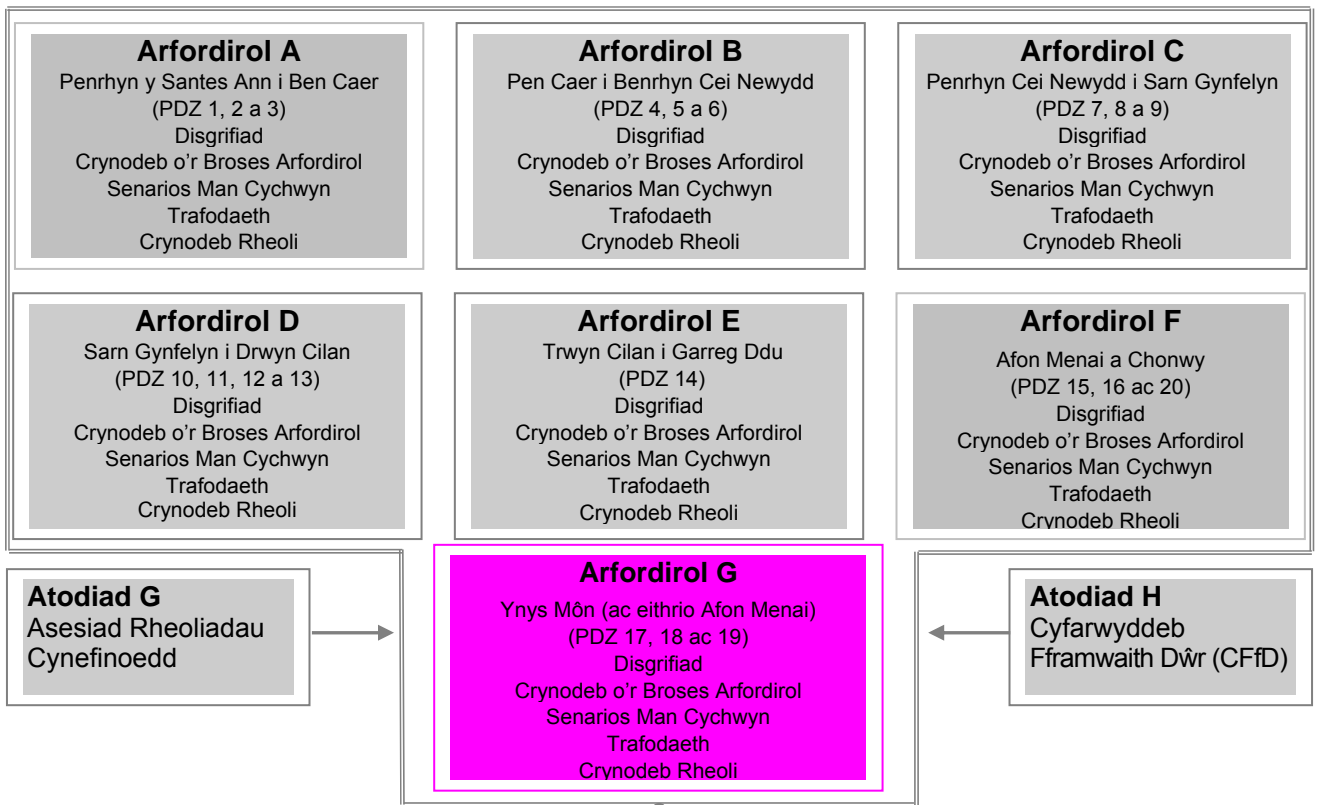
Arfordirol A
Penrhyn y Santes Ann i Ben Caer
(PDZ 1, 2 a 3)
Disgrifiad
Crynodeb o'r Broses Arfordirol
Senarios Man Cychwyn
Trafodaeth
Crynodeb Rheoli

Arfordirol B
Pen Caer i Benrhyn Cei Newydd
(PDZ 4, 5 a 6)
Disgrifiad
Crynodeb o'r Broses Arfordirol
Senarios Man Cychwyn
Trafodaeth
Crynodeb Rheoli

Arfordirol C
Penrhyn Cei Newydd i Sarn Gynfelyn
(PDZ 7, 8 a 9)
Disgrifiad
Crynodeb o'r Broses Arfordirol
Senarios Man Cychwyn
Trafodaeth
Crynodeb Rheoli

Arfordirol D
Sarn Gynfelyn i Drwyn Cilan
(PDZ 10, 11, 12 a 13)
Disgrifiad
Crynodeb o'r Broses Arfordirol
Senarios Man Cychwyn
Trafodaeth
Crynodeb Rheoli

Arfordirol E
Trwyn Cilan i Garreg Ddu
(PDZ 14)
Disgrifiad
Crynodeb o'r Broses Arfordirol
Senarios Man Cychwyn
Trafodaeth
Crynodeb Rheoli

Arfordirol F
Afon Menai a Chonwy
(PDZ 15, 16 ac 20)
Disgrifiad
Crynodeb o'r Broses Arfordirol
Senarios Man Cychwyn
Trafodaeth
Crynodeb Rheoli

Atodiad G
Asesiad Rheoliadau Cynefinoedd

Arfordirol G
Ynys Môn (ac eithrio Afon Menai)
(PDZ 17, 18 ac 19)
Disgrifiad
Crynodeb o'r Broses Arfordirol
Senarios Man Cychwyn
Trafodaeth
Crynodeb Rheoli

Atodiad H
Cyfarwyddeb Fframwaith Dŵr (CFfD)